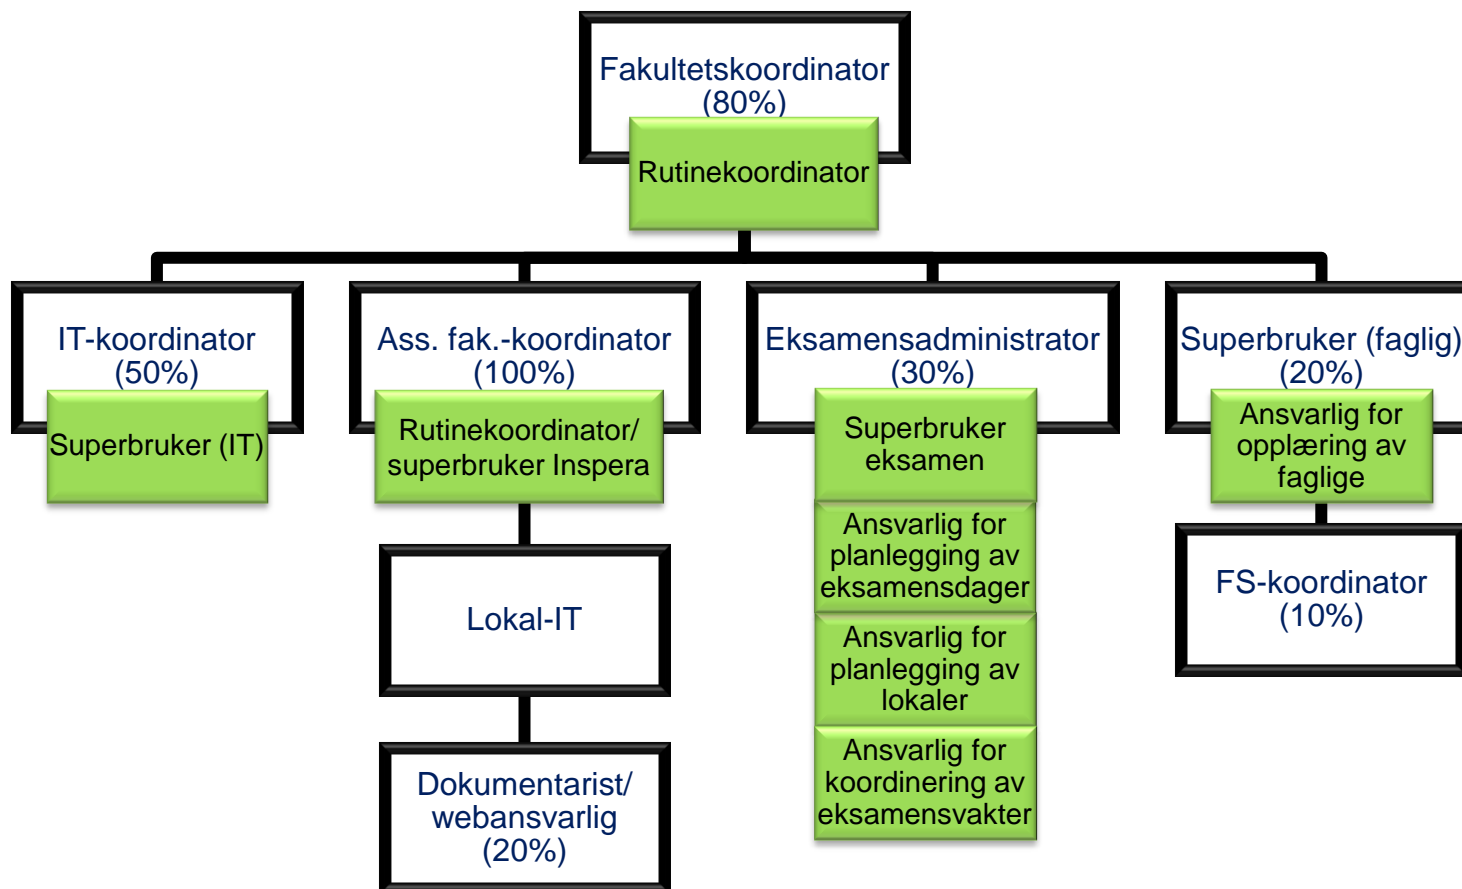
Fakultetskoordinator (80%)

Rutinekoordinator

IT-koordinator (50%)

Superbruker (IT)

Ass. fak.-koordinator (100%)

Rutinekoordinator/ superbruker Inspera

Lokal-IT

Dokumentarist/ webansvarlig (20%)

Eksamensadministrator (30%)

Superbruker eksamen

Ansvarlig for planlegging av eksamensdager

Ansvarlig for planlegging av lokaler

Ansvarlig for koordinering av eksamensvakter

Superbruker (faglig) (20%)

Ansvarlig for opplæring av faglige

FS-koordinator (10%)